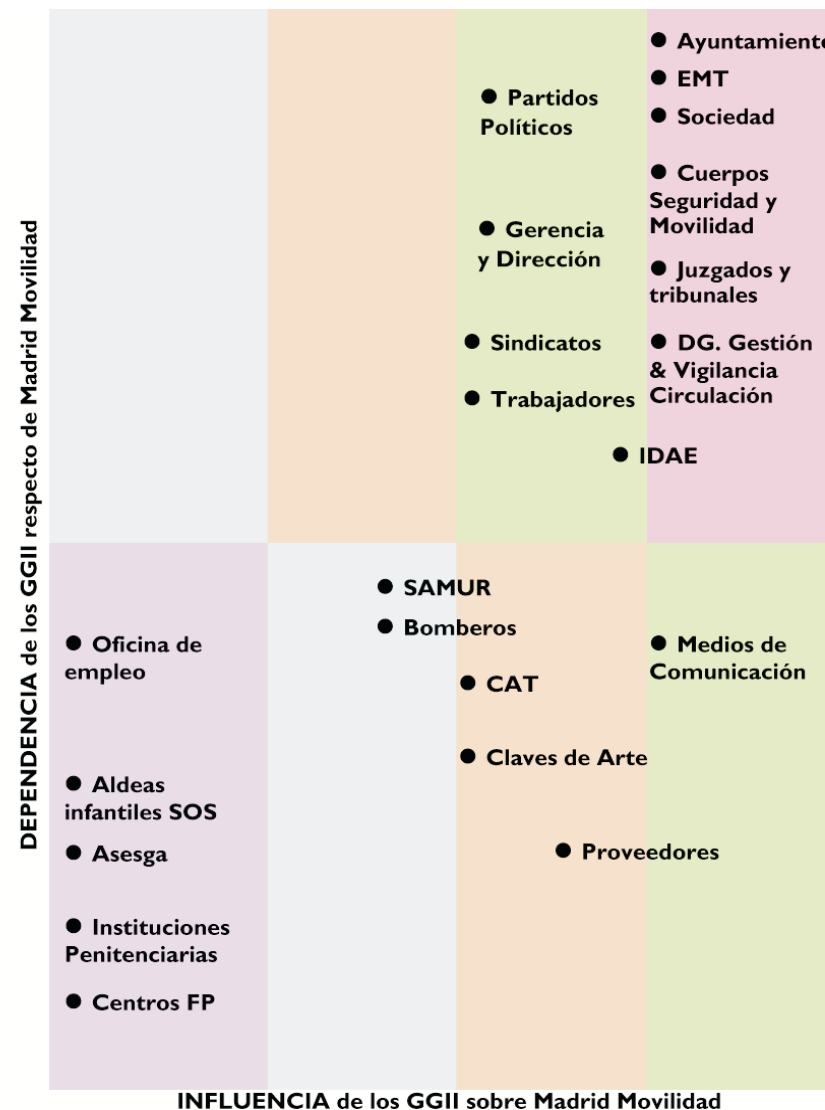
DEPENDENCIA de los GGII respecto de Madrid Movilidad

● Ayuntamiento
● EMT
● Sociedad
● Cuerpos Seguridad y Movilidad
● Juzgados y tribunales
● DG. Gestión & Vigilancia Circulación

● Partidos Políticos
● Gerencia y Dirección
● Sindicatos
● Trabajadores
● IDAE

● SAMUR
● Bomberos
● Oficina de empleo
● Medios de Comunicación
● CAT
● Claves de Arte
● Aldeas infantiles SOS
● Asesga
● Proveedores
● Instituciones Penitenciarias
● Centros FP

INFLUENCIA de los GGII sobre Madrid Movilidad